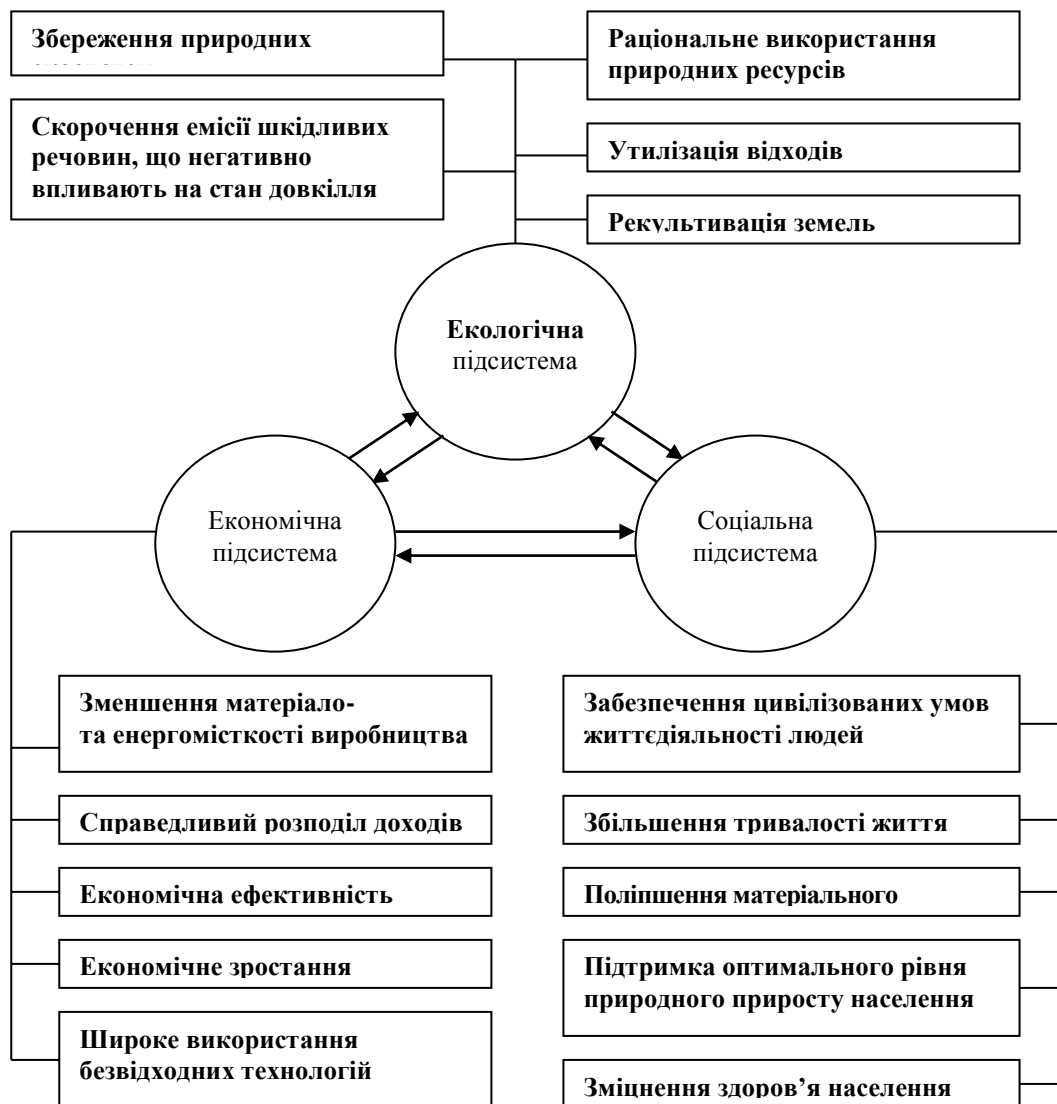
Збереження природних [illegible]

Раціональне використання природних ресурсів

Скорочення емісії шкідливих речовин, що негативно впливають на стан довкілля

Утилізація відходів

Рекультивація земель

Екологічна підсистема

Економічна підсистема

Соціальна підсистема

Зменшення матеріало- та енергомісткості виробництва

Справедливий розподіл доходів

Економічна ефективність

Економічне зростання

Широке використання безвідходних технологій

Забезпечення цивілізованих умов життєдіяльності людей

Збільшення тривалості життя

Поліпшення матеріального

Підтримка оптимального рівня природного приросту населення

Зміцнення здоров'я населення